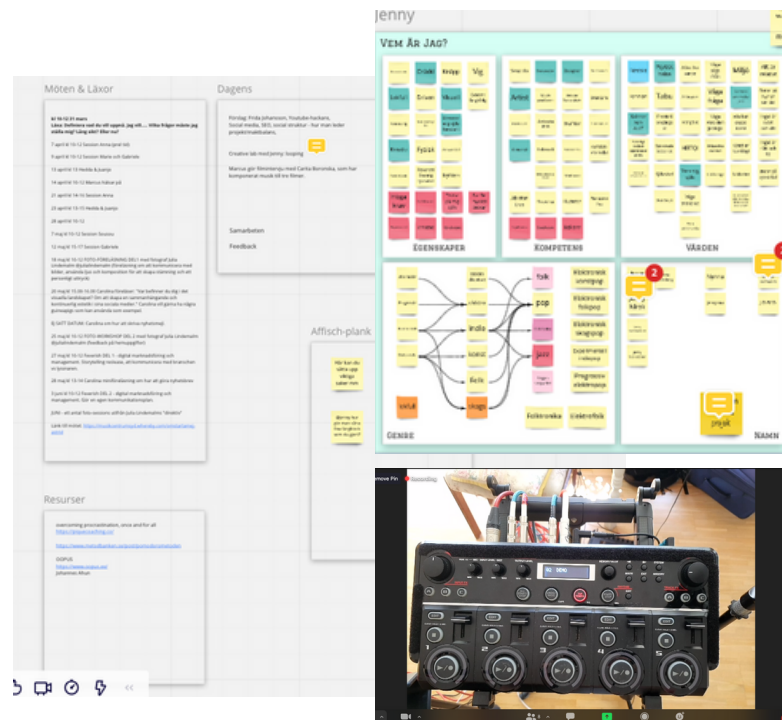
Möten & Läxor

Dagens

Förslag: Frida Johansson, Youtube-hackare, Social media, SEO, social struktur - hur man leder projekt/mailbasen,

Creative lab med Jenny: looping

Marcus gör filmmusik med Carita Boronska, som har komponerat musik till tre filmer.

Samarbeten

Feedback

Affisch-plank

Resurser

overcoming procrastination, once and for all

DOPUS

Johannes Ahan

Jenny

VEM ÄR JAG?

EGENSKAPER

KOMPETENS

VÄRDEN

GENRE

folk

pop

indie

jazz

NAMN

2

2

projekt

Remove Pin

Recording